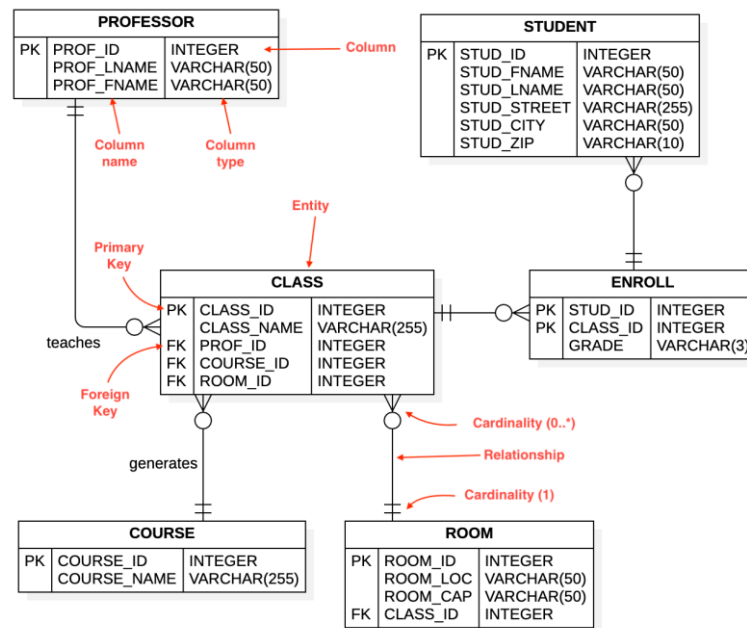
PROFESSOR

| PK | PROF_ID | INTEGER |
|---|---|---|
| | PROF_LNAME | VARCHAR(50) |
| | PROF_FNAME | VARCHAR(50) |

Column

Column name

Column type

STUDENT

| PK | STUD_ID | INTEGER |
|---|---|---|
| | STUD_FNAME | VARCHAR(50) |
| | STUD_LNAME | VARCHAR(50) |
| | STUD_STREET | VARCHAR(255) |
| | STUD_CITY | VARCHAR(50) |
| | STUD_ZIP | VARCHAR(10) |

Entity

Primary Key

CLASS

| PK | CLASS_ID | INTEGER |
|---|---|---|
| | CLASS_NAME | VARCHAR(255) |
| FK | PROF_ID | INTEGER |
| FK | COURSE_ID | INTEGER |
| FK | ROOM_ID | INTEGER |

ENROLL

| PK | STUD_ID | INTEGER |
|---|---|---|
| PK | CLASS_ID | INTEGER |
| | GRADE | VARCHAR(3) |

teaches

Foreign Key

Cardinality (0..*)

generates

Relationship

Cardinality (1)

COURSE

| PK | COURSE_ID | INTEGER |
|---|---|---|
| | COURSE_NAME | VARCHAR(255) |

ROOM

| PK | ROOM_ID | INTEGER |
|---|---|---|
| | ROOM_LOC | VARCHAR(50) |
| | ROOM_CAP | VARCHAR(50) |
| FK | CLASS_ID | INTEGER |